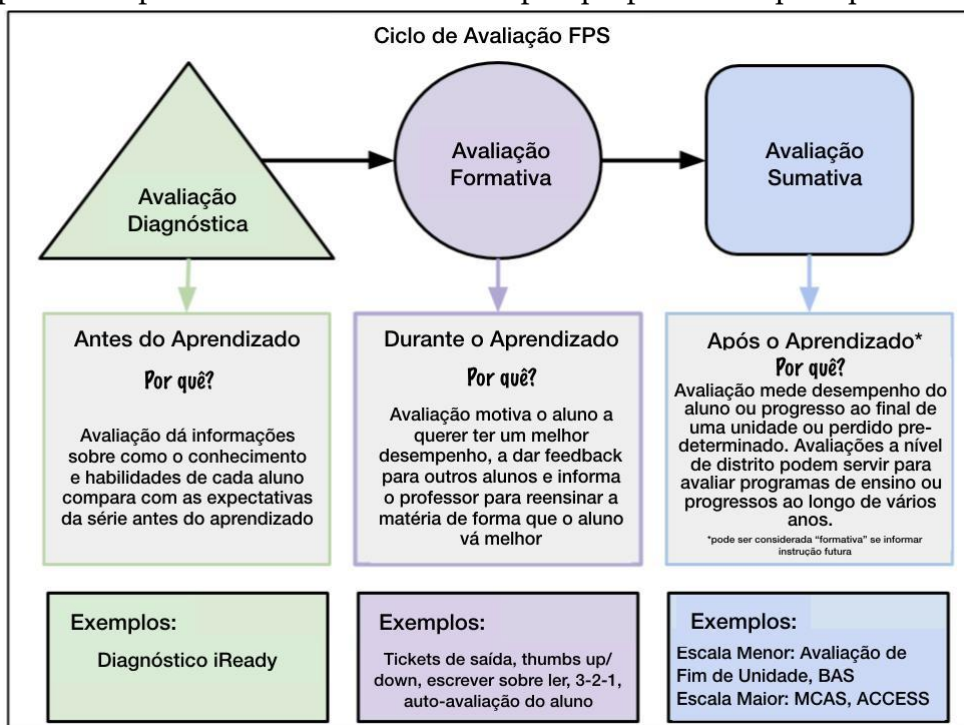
Ciclo de Avaliação FPS

Avaliação Diagnóstica

Avaliação Formativa

Avaliação Sumativa

Antes do Aprendizado

Por quê?

Avaliação dá informações sobre como o conhecimento e habilidades de cada aluno compara com as expectativas da série antes do aprendizado

Durante o Aprendizado

Por quê?

Avaliação motiva o aluno a querer ter um melhor desempenho, a dar feedback para outros alunos e informa o professor para reensinar a matéria de forma que o aluno vá melhor

Após o Aprendizado*

Por quê?

Avaliação mede desempenho do aluno ou progresso ao final de uma unidade ou perdido predeterminado. Avaliações a nível de distrito podem servir para avaliar programas de ensino ou progressos ao longo de vários anos.

*pode ser considerada "formativa" se informar instrução futura

Exemplos:

Diagnóstico iReady

Exemplos:

Tickets de saída, thumbs up/ down, escrever sobre ler, 3-2-1, auto-avaliação do aluno

Exemplos:

Escala Menor: Avaliação de Fim de Unidade, BAS
Escala Maior: MCAS, ACCESS